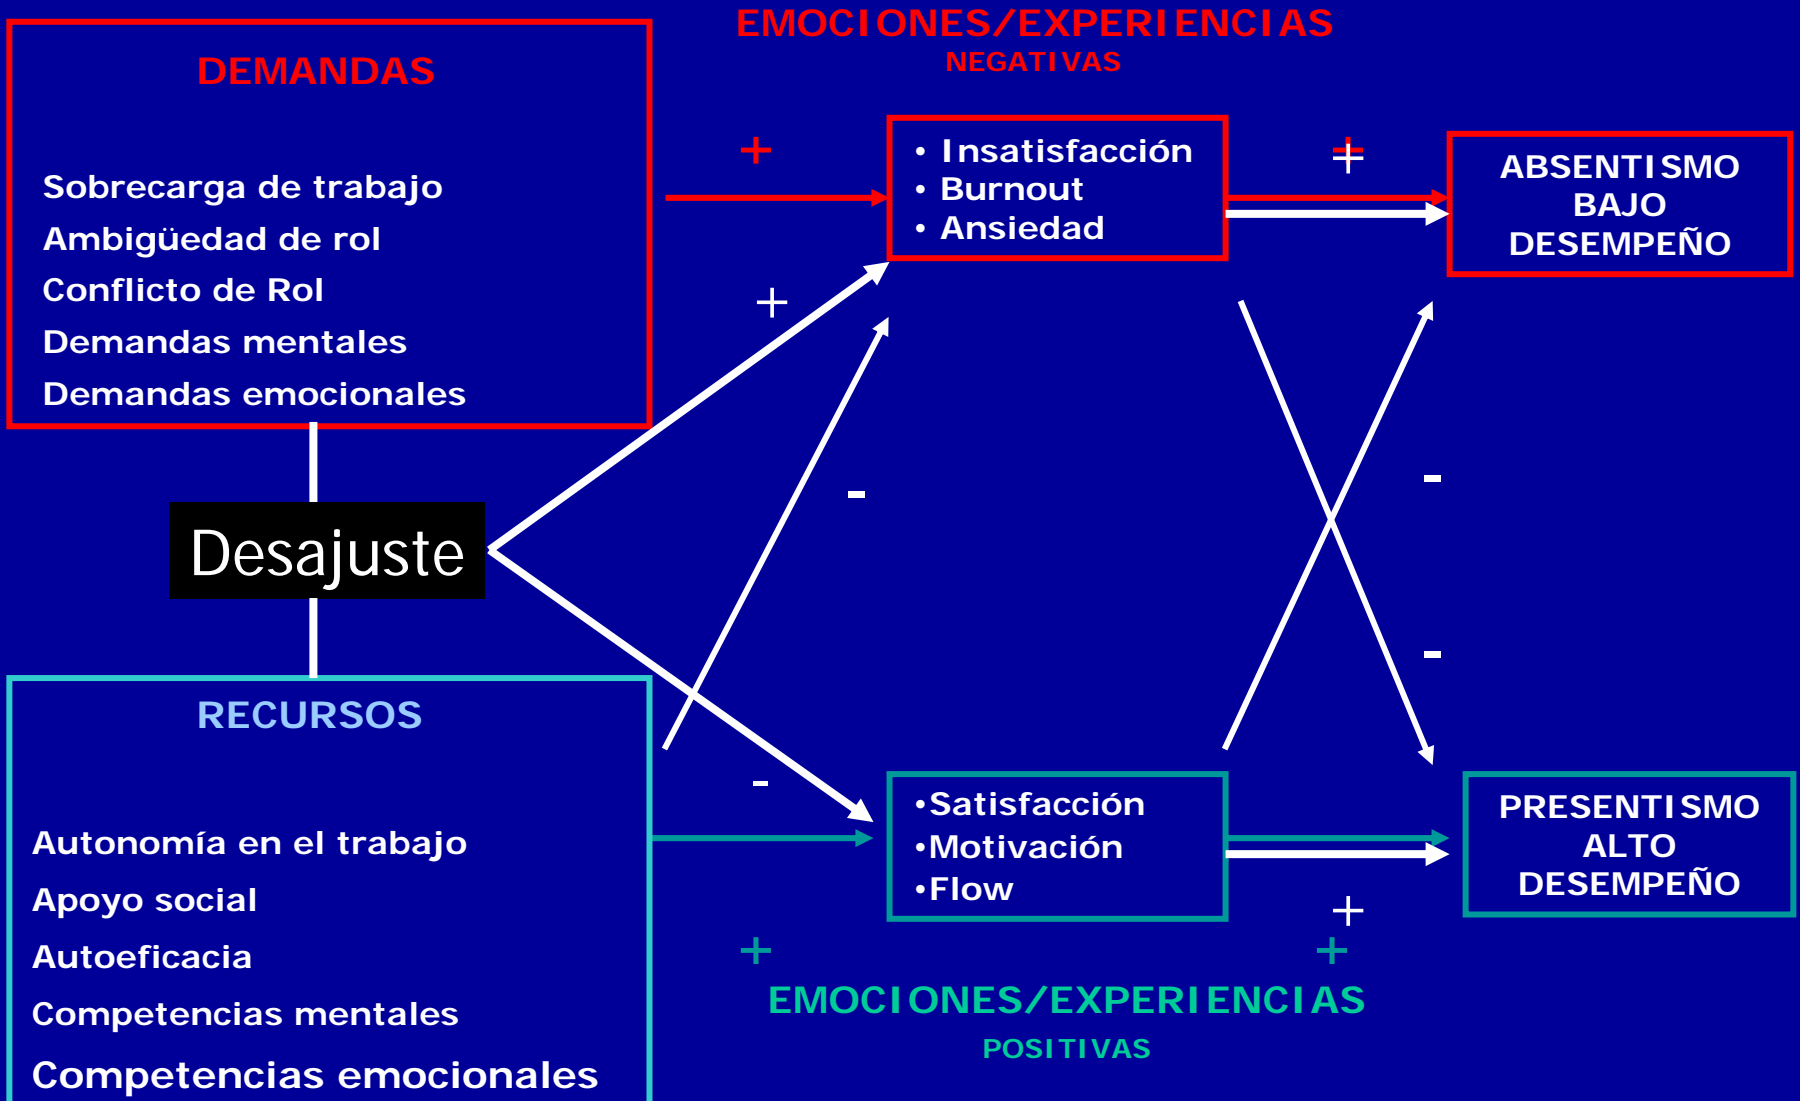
DEMANDAS

Sobrecarga de trabajo
Ambigüedad de rol
Conflicto de Rol
Demandas mentales
Demandas emocionales

EMOCIONES/EXPERIENCIAS
NEGATIVAS

+

• Insatisfacción
• Burnout
• Ansiedad

+

ABSENTISMO
BAJO
DESEMPEÑO

+

-

-

-

Desajuste

-

RECURSOS

Autonomía en el trabajo
Apoyo social
Autoeficacia
Competencias mentales
Competencias emocionales

•Satisfacción
•Motivación
•Flow

PRESENTISMO
ALTO
DESEMPEÑO

+

+

+

EMOCIONES/EXPERIENCIAS
POSITIVAS